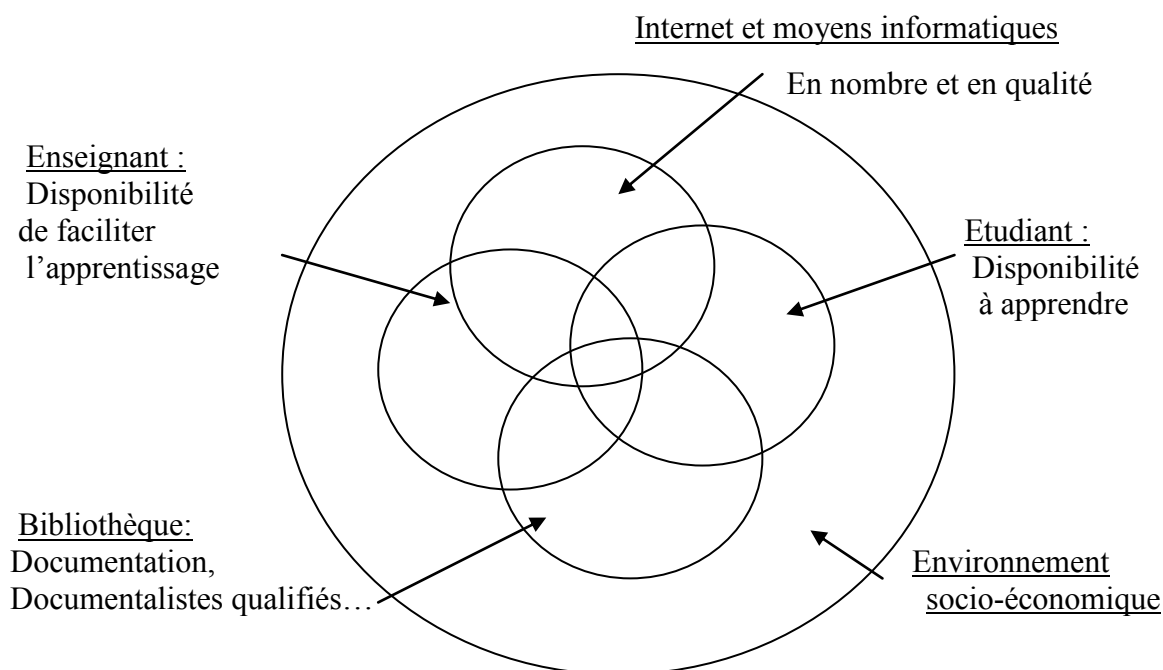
Internet et moyens informatiques
En nombre et en qualité

Enseignant :
Disponibilité de faciliter l'apprentissage

Etudiant :
Disponibilité à apprendre

Bibliothèque:
Documentation, Documentalistes qualifiés…

Environnement socio-économique